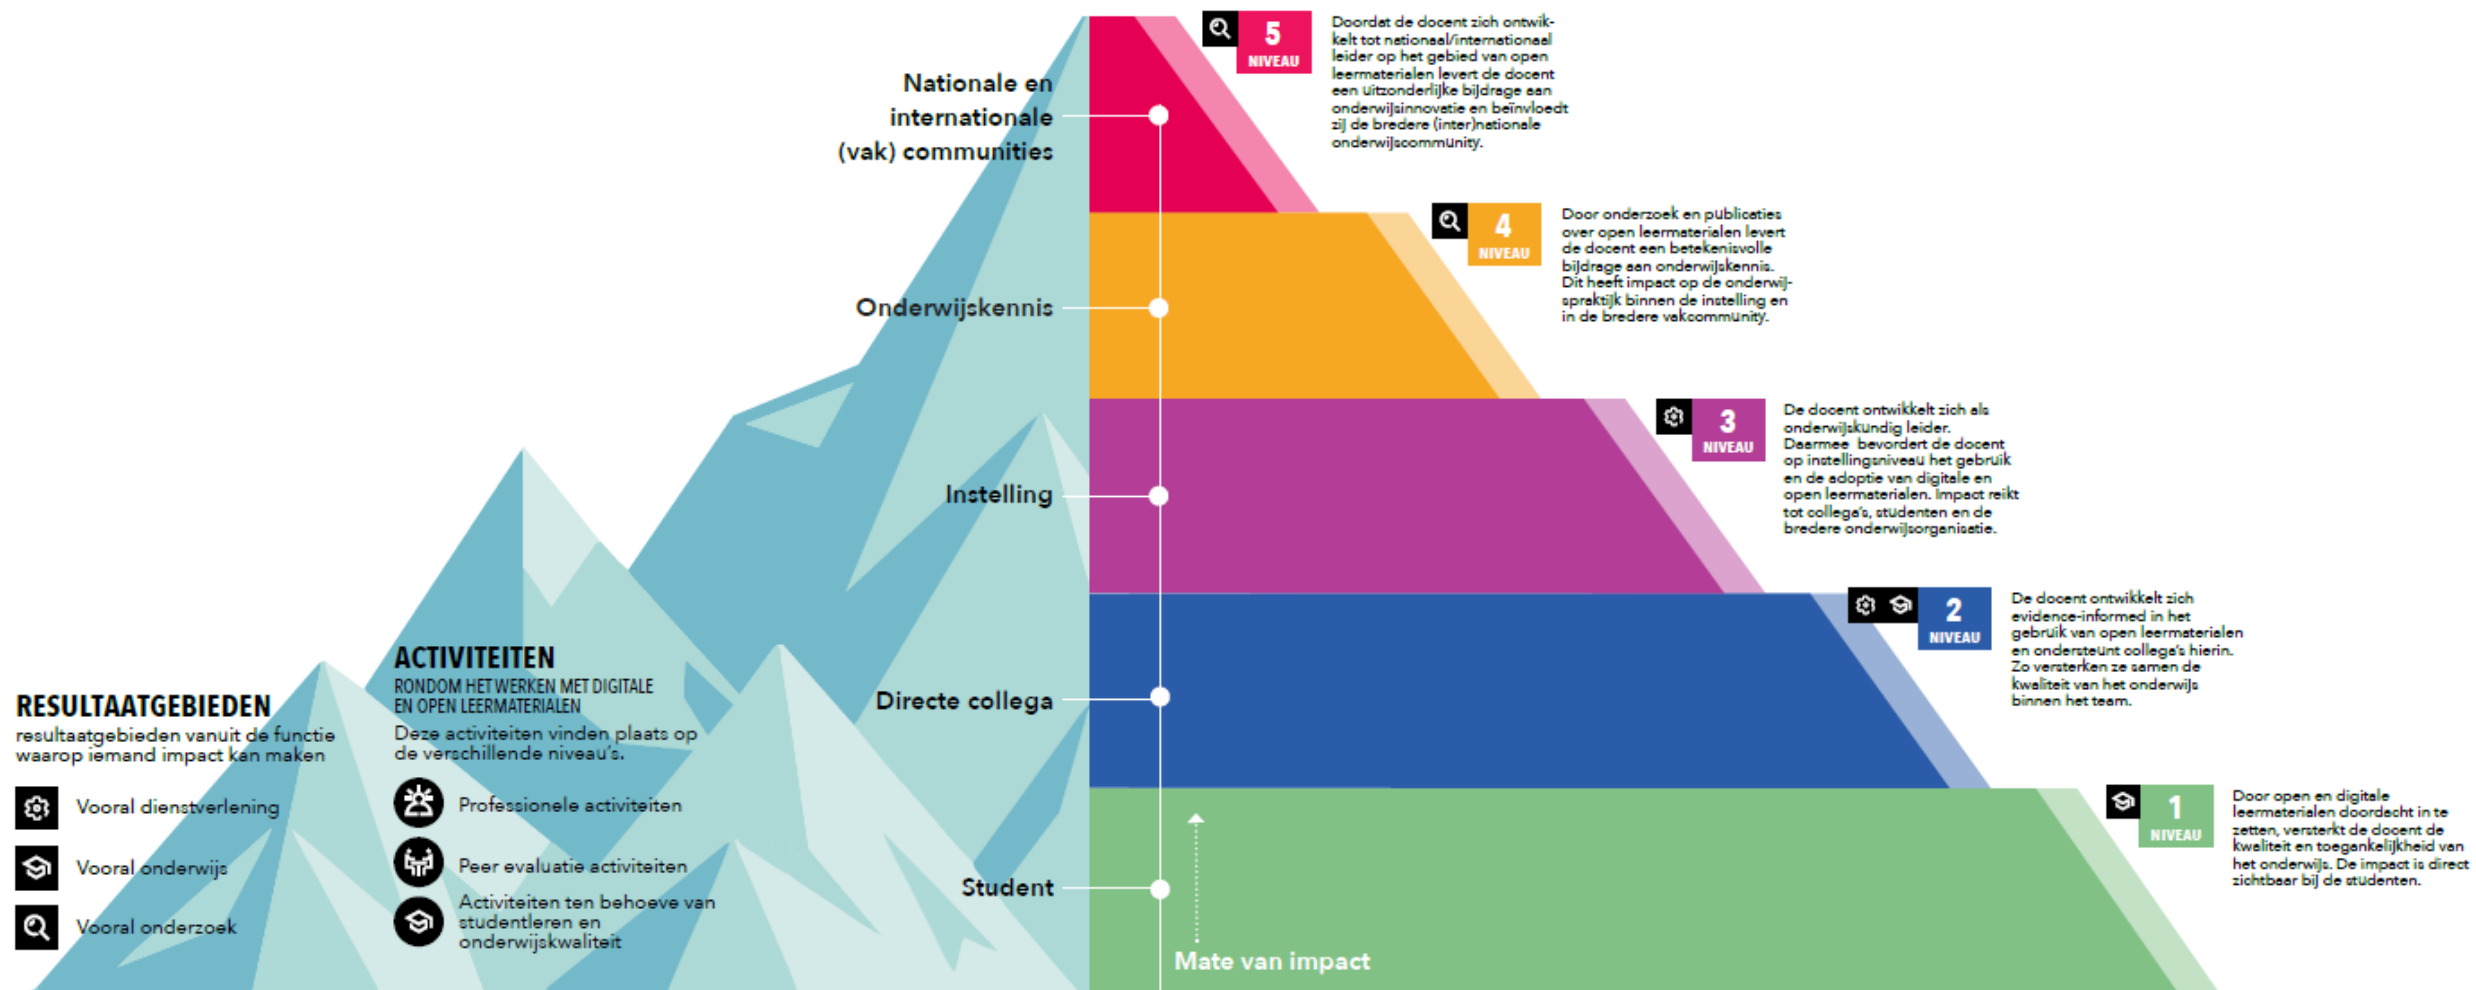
Nationale en internationale (vak) communities

5
NIVEAU

Doordat de docent zich ontwikkelt tot nationaal/internationaal leider op het gebied van open leermaterialen levert de docent een uitzonderlijke bijdrage aan onderwijsinnovatie en beïnvloedt zij de bredere (inter)nationale onderwijscommunity.

Onderwijskennis

4
NIVEAU

Door onderzoek en publicaties over open leermaterialen levert de docent een betekenisvolle bijdrage aan onderwijskennis. Dit heeft impact op de onderwijspraktijk binnen de instelling en in de bredere vakcommunity.

Instelling

3
NIVEAU

De docent ontwikkelt zich als onderwijskundig leider. Daarmee bevordert de docent op instellingsniveau het gebruik en de adoptie van digitale en open leermaterialen. Impact reikt tot collega's, studenten en de bredere onderwijsorganisatie.

Directe collega

2
NIVEAU

De docent ontwikkelt zich evidence-informed in het gebruik van open leermaterialen en ondersteunt college's hierin. Zo versterken ze samen de kwaliteit van het onderwijs binnen het team.

Student

1
NIVEAU

Door open en digitale leermaterialen doordacht in te zetten, versterkt de docent de kwaliteit en toegankelijkheid van het onderwijs. De impact is direct zichtbaar bij de studenten.

Mate van impact

RESULTAATGEBIEDEN
resultaatgebieden vanuit de functie waarop iemand impact kan maken

Vooral dienstverlening
Vooral onderwijs
Vooral onderzoek

ACTIVITEITEN
RONDOM HET WERKEN MET DIGITALE EN OPEN LEERMATERIALEN
Deze activiteiten vinden plaats op de verschillende niveau's.

Professionele activiteiten
Peer evaluatie activiteiten
Activiteiten ten behoeve van studentleren en onderwijskwaliteit